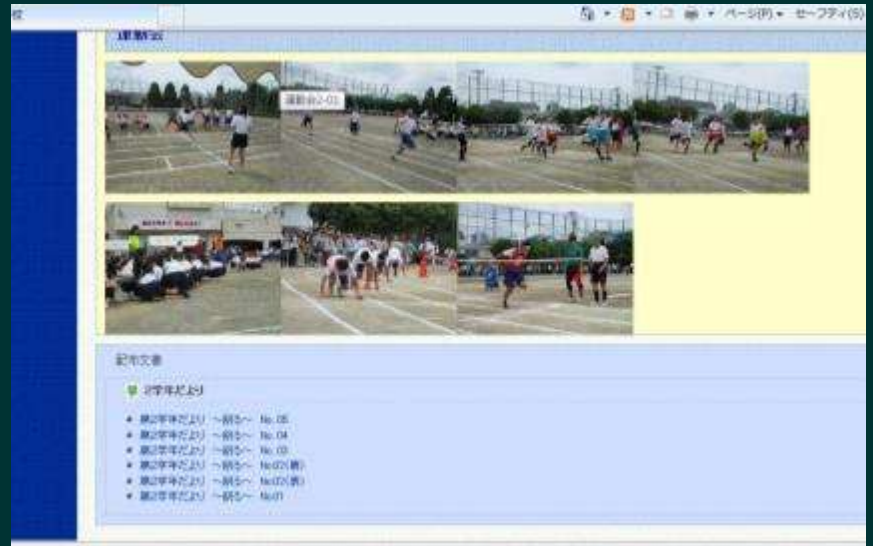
校

ページ(P) ▾ セーフティ(S)

運動会

運動会2-03

配布文書

3学年だより

第2学年だより ～絆ら～ No.05
第2学年だより ～絆ら～ No.04
第2学年だより ～絆ら～ No.03
第2学年だより ～絆ら～ No.02(裏)
第2学年だより ～絆ら～ No.02(表)
第2学年だより ～絆ら～ No.01